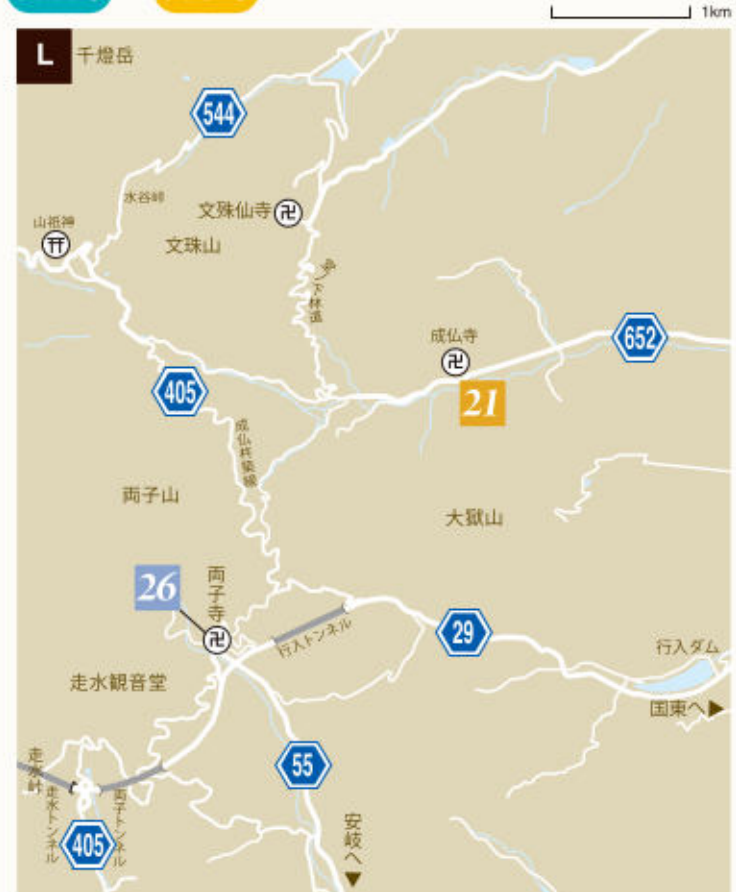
1km

L 千燈岳

544

水谷峠

山祇神

文殊仙寺

文殊山

身下林道

成仏寺

652

405

21

成仏林道線

両子山

大獄山

26

両子寺

行入トンネル

29

行入ダム

走水観音堂

国東へ▶

走水峠

走水トンネル

両子トンネル

55

405

安岐へ▼